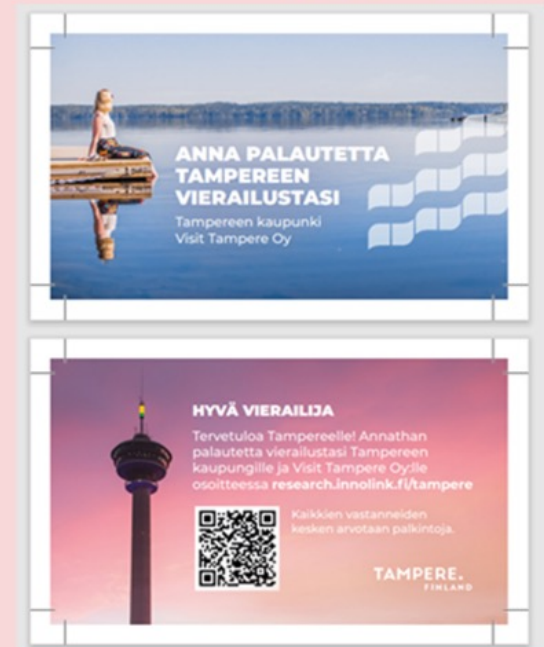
ANNA PALAUTETTA TAMPEREEN VIERAILUSTASI

Tampereen kaupunki
Visit Tampere Oy

HYVÄ VIERAILIJA

Tervetuloa Tampereelle! Annathan palautetta vierailustasi Tampereen kaupungille ja Visit Tampere Oy:lle osoitteessa research.innolink.fi/tampere

Kaikkien vastanneiden kesken arvotaan palkintoja.

TAMPERE.
FINLAND